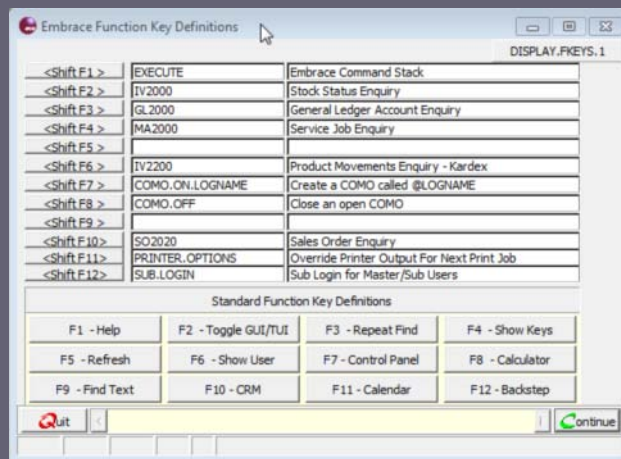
Embrace Function Key Definitions

DISPLAY.FKEYS.1

| | | |
|---|---|---|
| <Shift F1 > | EXECUTE | Embrace Command Stack |
| <Shift F2 > | IV2000 | Stock Status Enquiry |
| <Shift F3 > | GL2000 | General Ledger Account Enquiry |
| <Shift F4 > | MA2000 | Service Job Enquiry |
| <Shift F5 > | | |
| <Shift F6 > | IV2200 | Product Movements Enquiry - Kardex |
| <Shift F7 > | COMO.ON.LOGNAME | Create a COMO called @LOGNAME |
| <Shift F8 > | COMO.OFF | Close an open COMO |
| <Shift F9 > | | |
| <Shift F10> | SO2020 | Sales Order Enquiry |
| <Shift F11> | PRINTER.OPTIONS | Override Printer Output For Next Print Job |
| <Shift F12> | SUB.LOGIN | Sub Login for Master/Sub Users |

Standard Function Key Definitions

| | | | |
|---|---|---|---|
| F1 - Help | F2 - Toggle GUI/TUI | F3 - Repeat Find | F4 - Show Keys |
| F5 - Refresh | F6 - Show User | F7 - Control Panel | F8 - Calculator |
| F9 - Find Text | F10 - CRM | F11 - Calendar | F12 - Backstep |

Quit

Continue